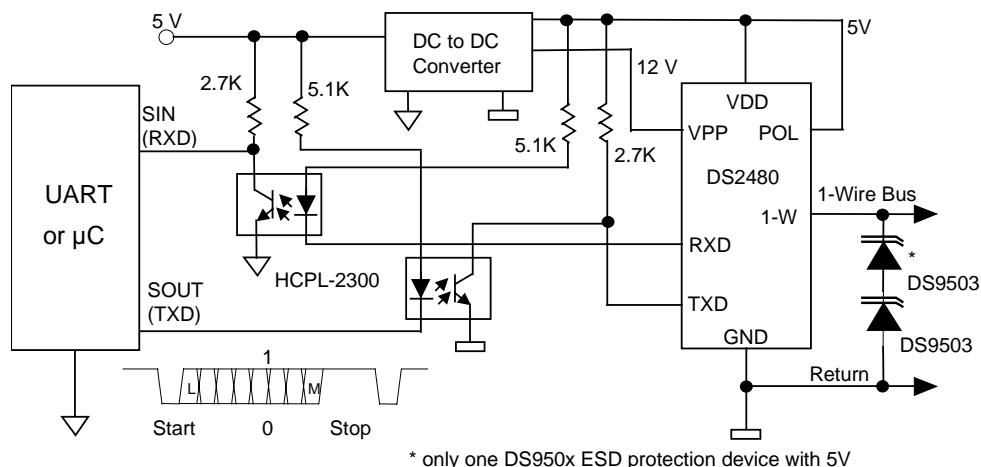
5 V
DC to DC Converter
5V
12 V
2.7K
5.1K
SIN (RXD)
5.1K
2.7K
VDD
VPP
POL
DS2480
UART or µC
1-Wire Bus
1-W
RXD
HCPL-2300
*
DS9503
SOUT (TXD)
TXD
DS9503
GND
1
L
M
Return
Start
0
Stop
* only one DS950x ESD protection device with 5V